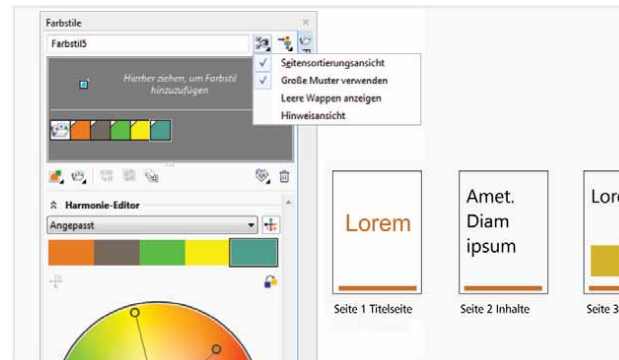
Farbstile

Farbstil5

Hierher ziehen, um Farbstil hinzuzufügen

Seitensortierungsansicht
Große Muster verwenden
Leere Wappen anzeigen
Hinweisansicht

Harmonie-Editor

Angepasst

Lorem

Seite 1 Titelseite

Amet. Diam ipsum

Seite 2 Inhalte

Lore

Seite 3